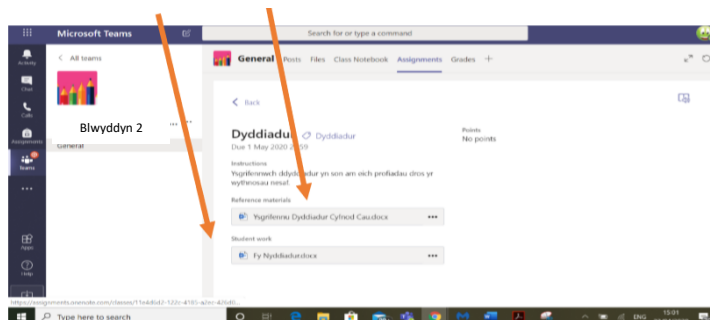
Microsoft Teams

Search for or type a command

Activity

Chat

Calls

Assignments

Teams

Apps

Help

< All teams

Blwyddyn 2

General

General Posts Files Class Notebook Assignments Grades +

< Back

Dyddiadur Dyddiadur

Due 1 May 2020 23:59

Points

No points

Instructions

Ysgrifennwch ddyddiadur yn son am eich profiadau dros yr wythnosau nesaf.

Reference materials

Ysgrifennu Dyddiadur Cylnod Cau.docx •••

Student work

Fy Nyddiadur.docx •••

https://assignments.onenote.com/classes/11e4d0d2-122c-4193-a2ec-426d0...

Type here to search

ENG 15:01